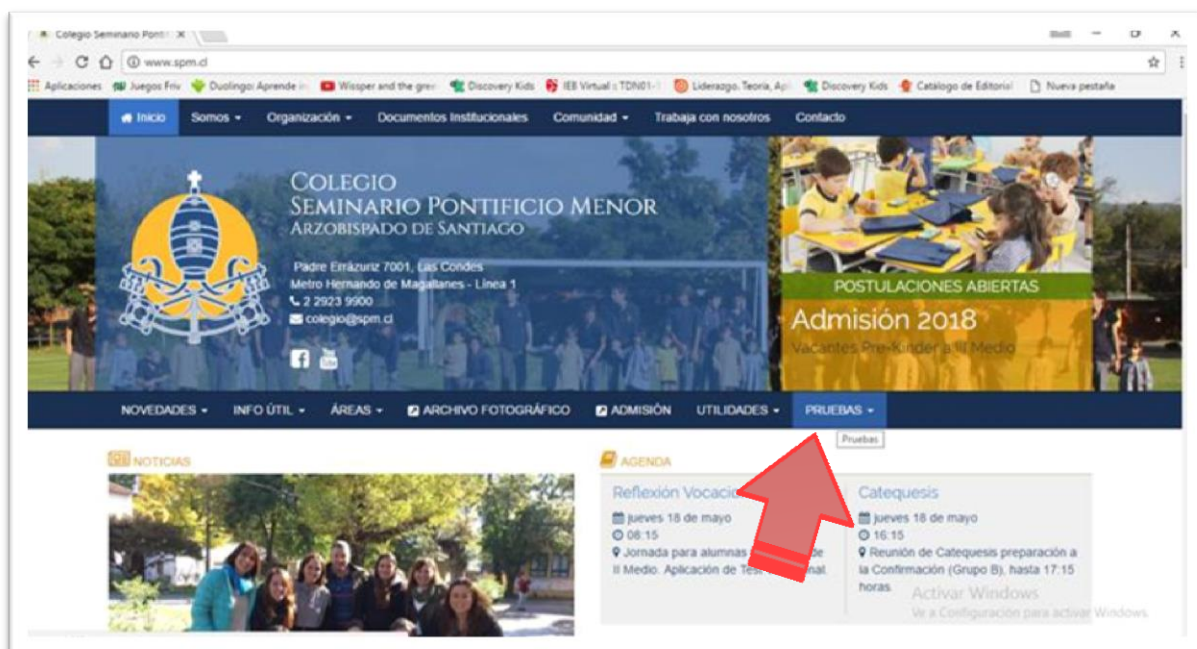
Colegio Seminario Pontif ×

www.spm.cl

Aplicaciones Juegos Friv Duolingo: Aprende in Wissper and the gre Discovery Kids IEB Virtual :: TDN01-1 Liderazgo, Teoría, Apl Discovery Kids Catálogo de Editorial Nueva pestaña

Inicio Somos Organización Documentos Institucionales Comunidad Trabaja con nosotros Contacto

COLEGIO
SEMINARIO PONTIFICIO MENOR
ARZOBISPADO DE SANTIAGO

Padre Errázuriz 7001, Las Condes
Metro Hernando de Magallanes - Línea 1
2 2923 9900
colegio@spm.cl

POSTULACIONES ABIERTAS
Admisión 2018
Vacantes Pre-Kinder a II Medio

NOVEDADES INFO ÚTIL ÁREAS ARCHIVO FOTOGRÁFICO ADMISIÓN UTILIDADES PRUEBAS

Pruebas

NOTICIAS

AGENDA

Reflexión Vocacio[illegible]
jueves 18 de mayo
08:15
Jornada para alumnas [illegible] de II Medio. Aplicación de Test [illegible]nal.

Catequesis
jueves 18 de mayo
16:15
Reunión de Catequesis preparación a la Confirmación (Grupo B), hasta 17:15 horas.

Activar Windows
Ve a Configuración para activar Windows.